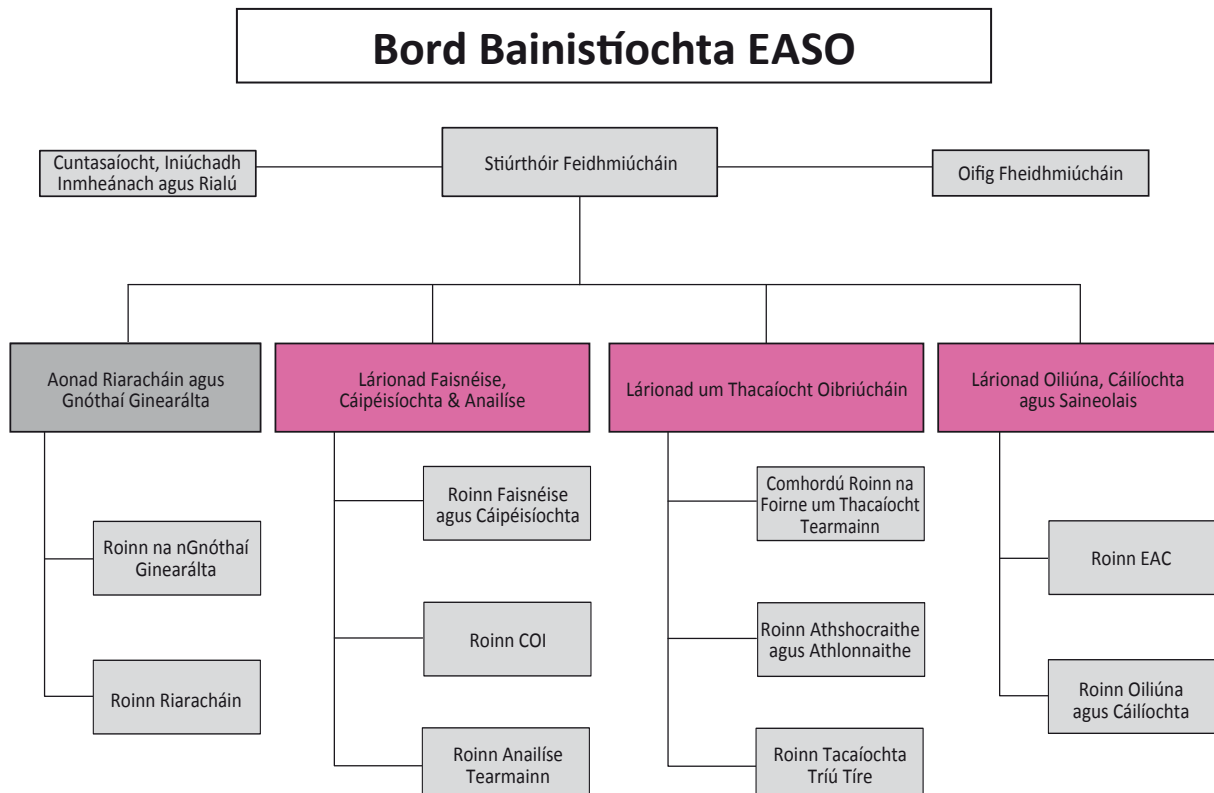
Bord Bainistíochta EASO

Cuntasaíocht, Iniúchadh Inmheánach agus Rialú

Stiúrthóir Feidhmiúcháin

Oifig Fheidhmiúcháin

Aonad Riaracháin agus Gnóthaí Ginearálta

Roinn na nGnóthaí Ginearálta

Roinn Riaracháin

Lárionad Faisnéise, Cáipéisíochta & Anailíse

Roinn Faisnéise agus Cáipéisíochta

Roinn COI

Roinn Anailíse Tearmainn

Lárionad um Thacaíocht Oibriúcháin

Comhordú Roinn na Foirne um Thacaíocht Tearmainn

Roinn Athshocraithe agus Athlonnaithe

Roinn Tacaíochta Tríú Tíre

Lárionad Oiliúna, Cáilíochta agus Saineolais

Roinn EAC

Roinn Oiliúna agus Cáilíochta